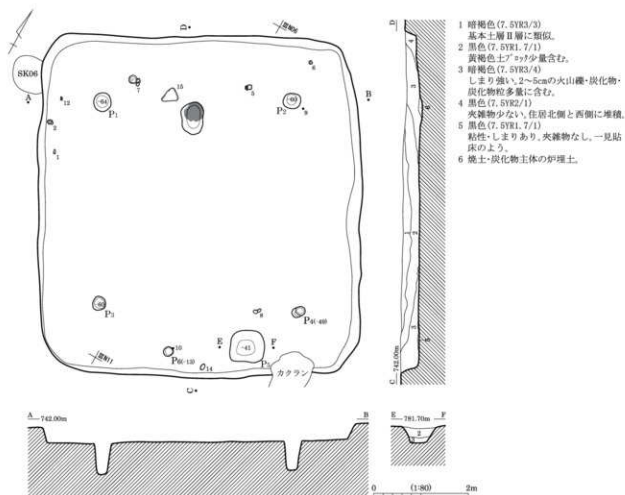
D
SK06
A
B
12
2
1
-64
P1
7
15
5
8
-69
P2 9
P3
10
P6(-13)
O14
E
-42
F
P5
P4(-49)
カクラン
C
D
C 742.00m
1 暗褐色(7.5YR3/3)
基本土層Ⅱ層に類似。
2 黒色(7.5YR1.7/1)
黄褐色土ブロック少量含む。
3 暗褐色(7.5YR3/4)
しまり強い。2~5cmの火山礫・炭化物・炭化物粒多量に含む。
4 黒色(7.5YR2/1)
夾雑物少ない。住居北側と西側に堆積。
5 黒色(7.5YR1.7/1)
粘性・しまりあり。夾雑物なし。一見貼床のよう。
6 焼土・炭化物主体の炉埋土。
A 742.00m
B
E 781.70m F
0 (1:80) 2m